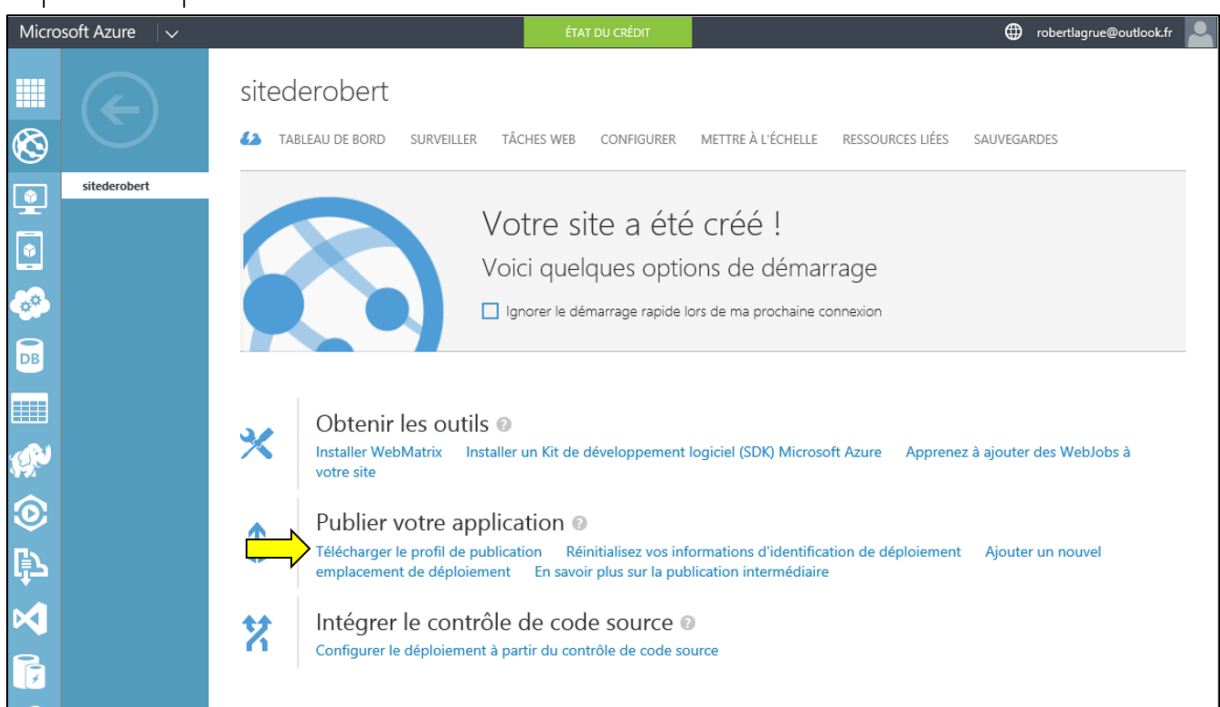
Microsoft Azure

ÉTAT DU CRÉDIT

robertlagrue@outlook.fr

sitederobert

sitederobert

TABLEAU DE BORD SURVEILLER TÂCHES WEB CONFIGURER METTRE À L'ÉCHELLE RESSOURCES LIÉES SAUVEGARDES

Votre site a été créé !

Voici quelques options de démarrage

Ignorer le démarrage rapide lors de ma prochaine connexion

Obtenir les outils

Installer WebMatrix Installer un Kit de développement logiciel (SDK) Microsoft Azure Apprenez à ajouter des WebJobs à votre site

Publier votre application

Télécharger le profil de publication Réinitialisez vos informations d'identification de déploiement Ajouter un nouvel emplacement de déploiement En savoir plus sur la publication intermédiaire

Intégrer le contrôle de code source

Configurer le déploiement à partir du contrôle de code source